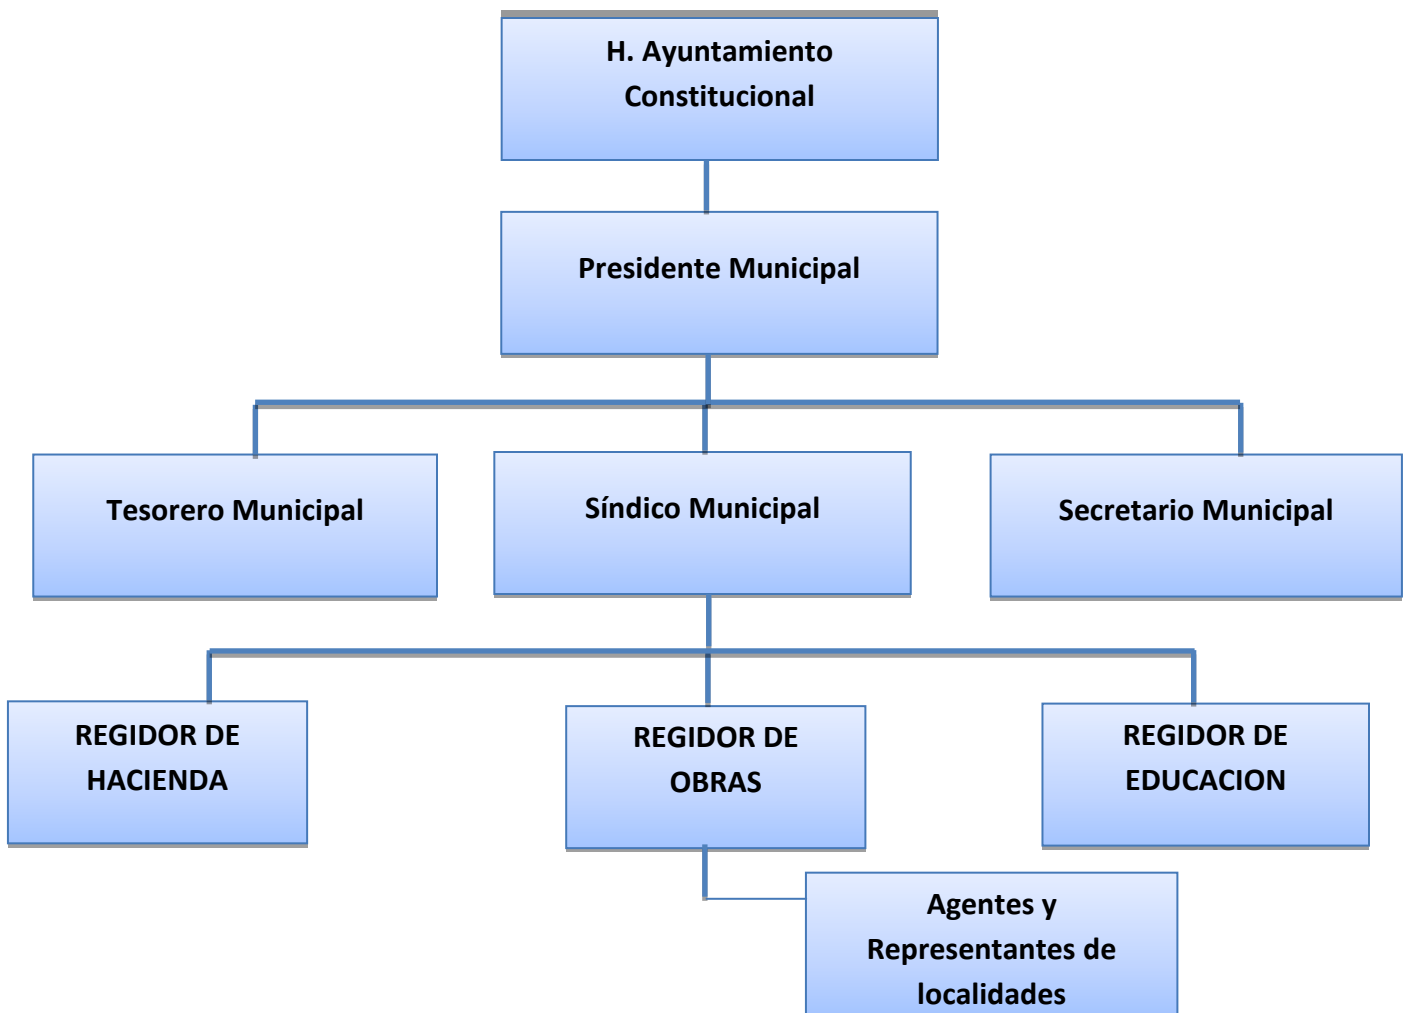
H. Ayuntamiento Constitucional

Presidente Municipal

Tesorero Municipal

Síndico Municipal

Secretario Municipal

REGIDOR DE HACIENDA

REGIDOR DE OBRAS

REGIDOR DE EDUCACION

Agentes y Representantes de localidades